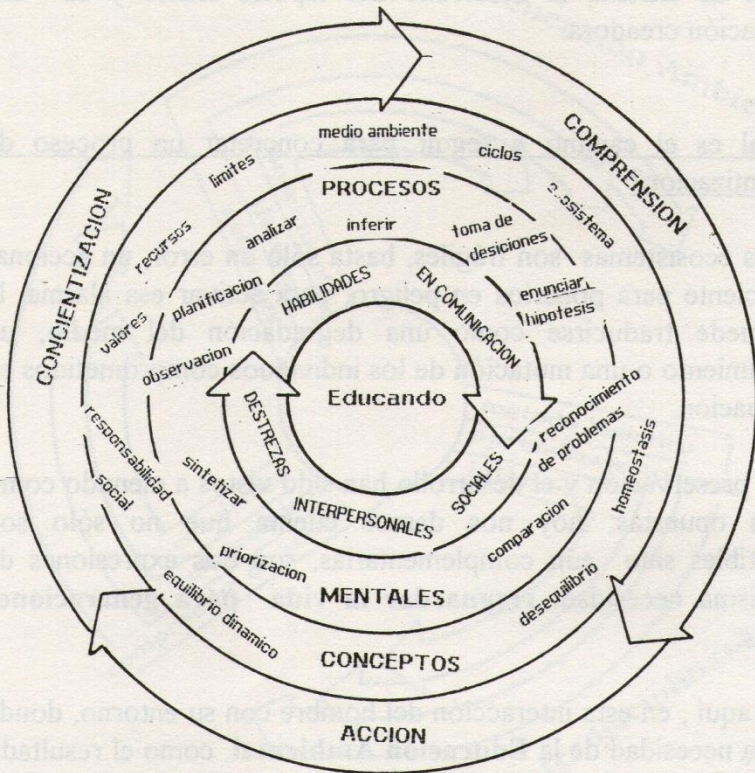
COMPRENSION
CONCIENTIZACION
ACCION
medio ambiente
ciclos
limites
PROCESOS
ecosistema
recursos
analizar
inferir
toma de desiciones
valores
planificacion
HABILIDADES
EN COMUNICACION
enunciar hipotesis
observacion
Educando
reconocimiento de problemas
DESTREZAS
responsabilidad social
sintetizar
SOCIALES
homeostasis
INTERPERSONALES
comparacion
priorizacion
equilibrio dinamico
MENTALES
desequilibrio
CONCEPTOS